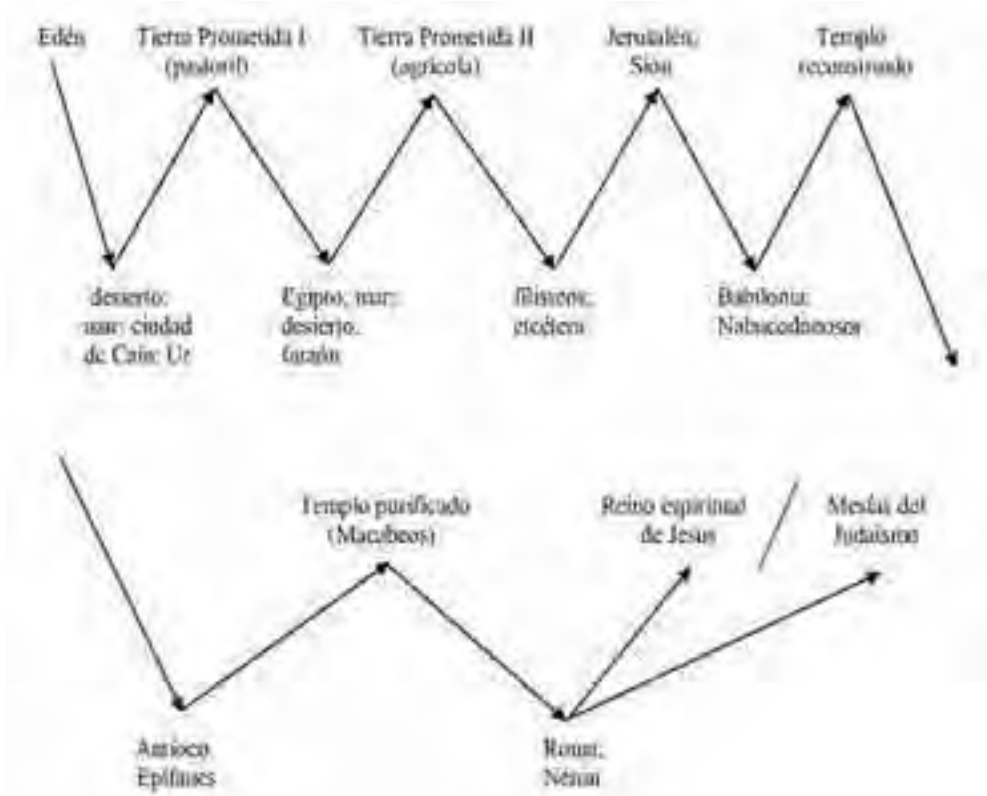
Edén

Tierra Prometida I (pastoril)

Tierra Prometida II (agrícola)

Jerusalén; Sion

Templo reconstruido

desierto; mar; ciudad de Caín; Ur

Egipto; mar; desierto; faraón

filisteos; etcétera

Babilonia; Nabucodonosor

Templo purificado (Macabeos)

Reino espiritual de Jesús

Mesías del Judaísmo

Antíoco Epífanes

Roma; Nerón